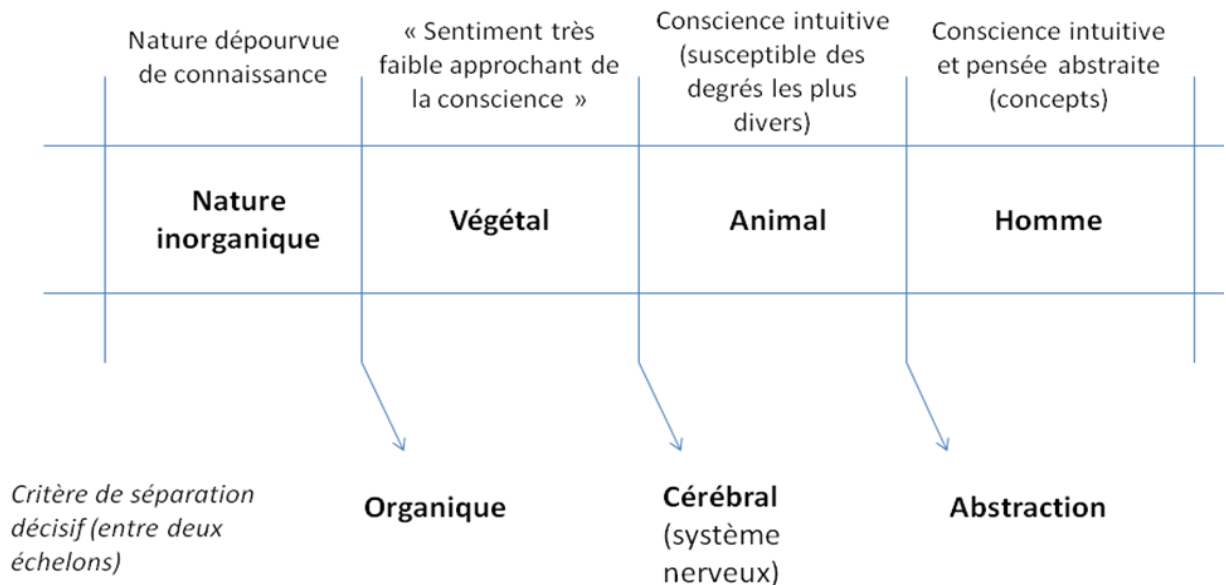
| Nature dépourvue de connaissance | « Sentiment très faible approchant de la conscience » | Conscience intuitive (susceptible des degrés les plus divers) | Conscience intuitive et pensée abstraite (concepts) |
|---|---|---|---|
| **Nature inorganique** | **Végétal** | **Animal** | **Homme** |

*Critère de séparation décisif (entre deux échelons)*

**Organique**

**Cérébral** (système nerveux)

**Abstraction**